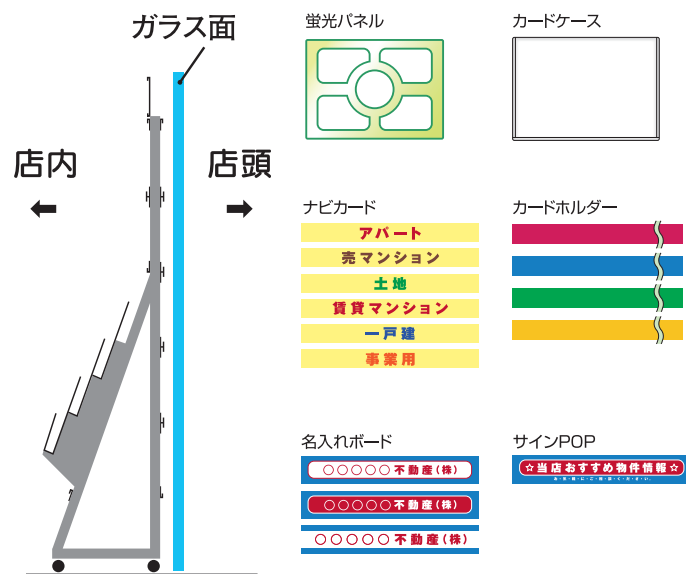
ガラス面

店内

店頭

蛍光パネル

カードケース

ナビカード

アパート

売マンション

土地

賃貸マンション

一戸建

事業用

カードホルダー

名入れボード

○○○○○ 不動産(株)

○○○○○ 不動産(株)

○○○○○ 不動産(株)

サインPOP

☆当店おすすめ物件情報☆

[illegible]